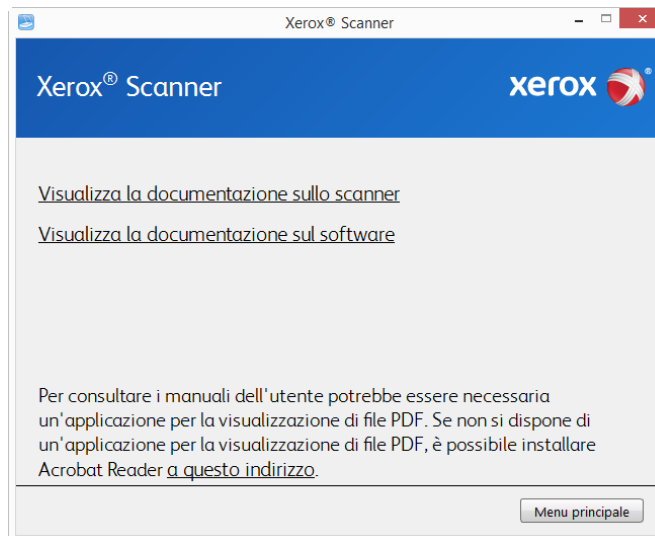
Xerox® Scanner

Xerox® Scanner

xerox

Visualizza la documentazione sullo scanner

Visualizza la documentazione sul software

Per consultare i manuali dell'utente potrebbe essere necessaria un'applicazione per la visualizzazione di file PDF. Se non si dispone di un'applicazione per la visualizzazione di file PDF, è possibile installare Acrobat Reader a questo indirizzo.

Menu principale